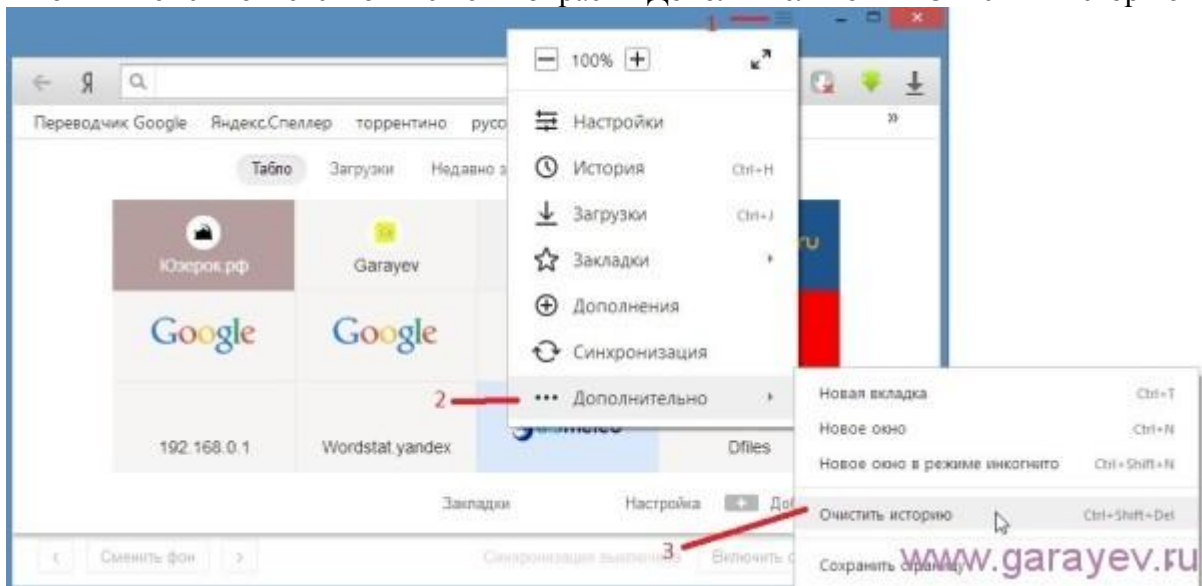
1

Я

Переводчик Google Яндекс.Спеллер торрентино русо

»

Табло Загрузки Недавно з

Юзерок.рф

Garayev

ru

Google

Google

192.168.0.1

Wordstat.yandex

Dfiles

Закладки Настройка До

Сменить фон

Синхронизация выключена Включить с

100%

Настройки

История Ctrl+H

Загрузки Ctrl+J

Закладки

Дополнения

Синхронизация

2 Дополнительно

Новая вкладка Ctrl+T

Новое окно Ctrl+N

Новое окно в режиме инкогнито Ctrl+Shift+N

Очистить историю Ctrl+Shift+Del

3

Сохранить страницу

www.garayev.ru